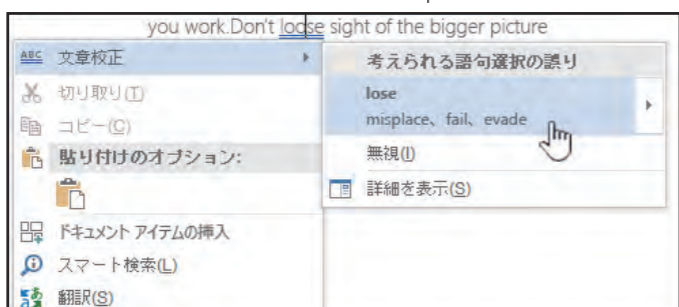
you work.Don't loose sight of the bigger picture

文章校正
切り取り(T)
コピー(C)
貼り付けのオプション:
ドキュメント アイテムの挿入
スマート検索(L)
翻訳(S)

考えられる語句選択の誤り
lose
misplace、fail、evade
無視(I)
詳細を表示(S)